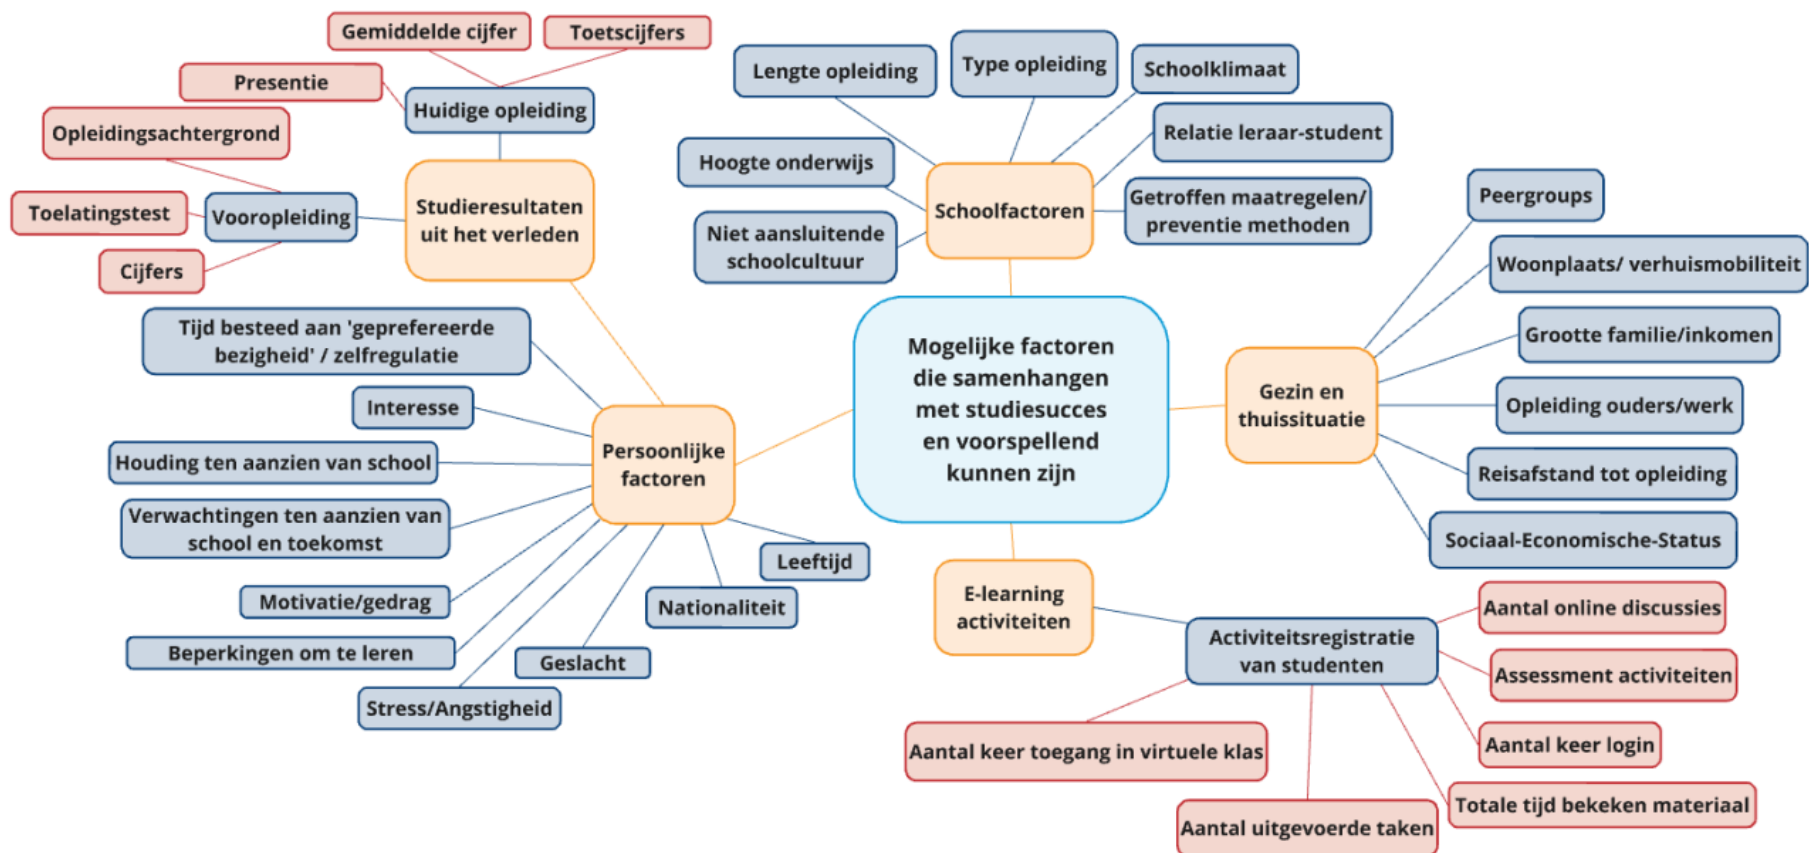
Mogelijke factoren die samenhangen met studiesucces en voorspellend kunnen zijn

Studieresultaten uit het verleden

Huidige opleiding

Gemiddelde cijfer

Toetscijfers

Presentie

Opleidingsachtergrond

Vooropleiding

Toelatingstest

Cijfers

Schoolfactoren

Lengte opleiding

Type opleiding

Schoolklimaat

Relatie leraar-student

Hoogte onderwijs

Getroffen maatregelen/ preventie methoden

Niet aansluitende schoolcultuur

Gezin en thuissituatie

Peergroups

Woonplaats/ verhuismobiliteit

Grootte familie/inkomen

Opleiding ouders/werk

Reisafstand tot opleiding

Sociaal-Economische-Status

Persoonlijke factoren

Tijd besteed aan 'geprefereerde bezigheid' / zelfregulatie

Interesse

Houding ten aanzien van school

Verwachtingen ten aanzien van school en toekomst

Motivatie/gedrag

Beperkingen om te leren

Stress/Angstigheid

Geslacht

Nationaliteit

Leeftijd

E-learning activiteiten

Activiteitsregistratie van studenten

Aantal online discussies

Assessment activiteiten

Aantal keer login

Totale tijd bekeken materiaal

Aantal uitgevoerde taken

Aantal keer toegang in virtuele klas